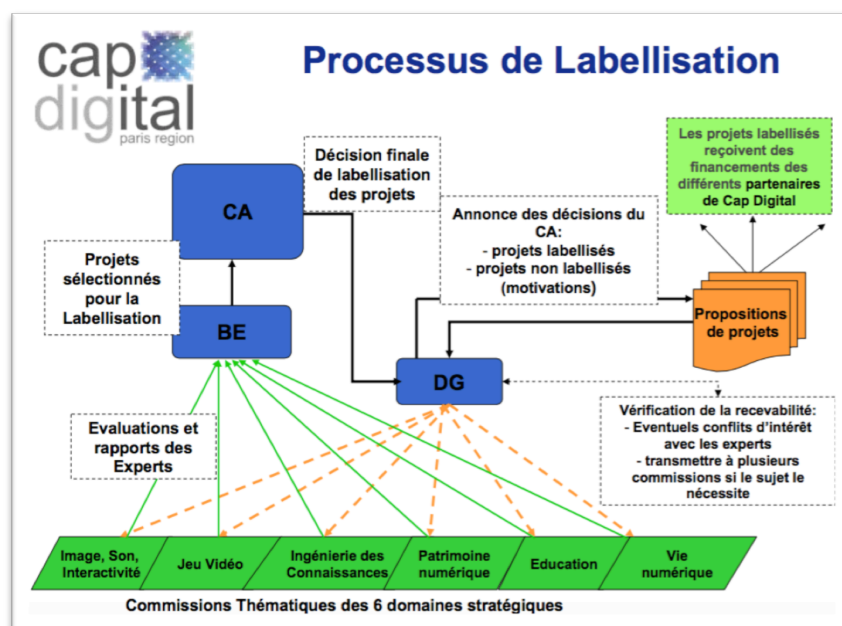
cap digital
paris region

Processus de Labellisation

Les projets labellisés reçoivent des financements des différents partenaires de Cap Digital

Décision finale de labellisation des projets

CA

Annonce des décisions du CA:
- projets labellisés
- projets non labellisés (motivations)

Projets sélectionnés pour la Labellisation

BE

Propositions de projets

DG

Vérification de la recevabilité:
- Eventuels conflits d'intérêt avec les experts
- transmettre à plusieurs commissions si le sujet le nécessite

Evaluations et rapports des Experts

Image, Son, Interactivité

Jeu Vidéo

Ingénierie des Connaissances

Patrimoine numérique

Education

Vie numérique

Commissions Thématiques des 6 domaines stratégiques